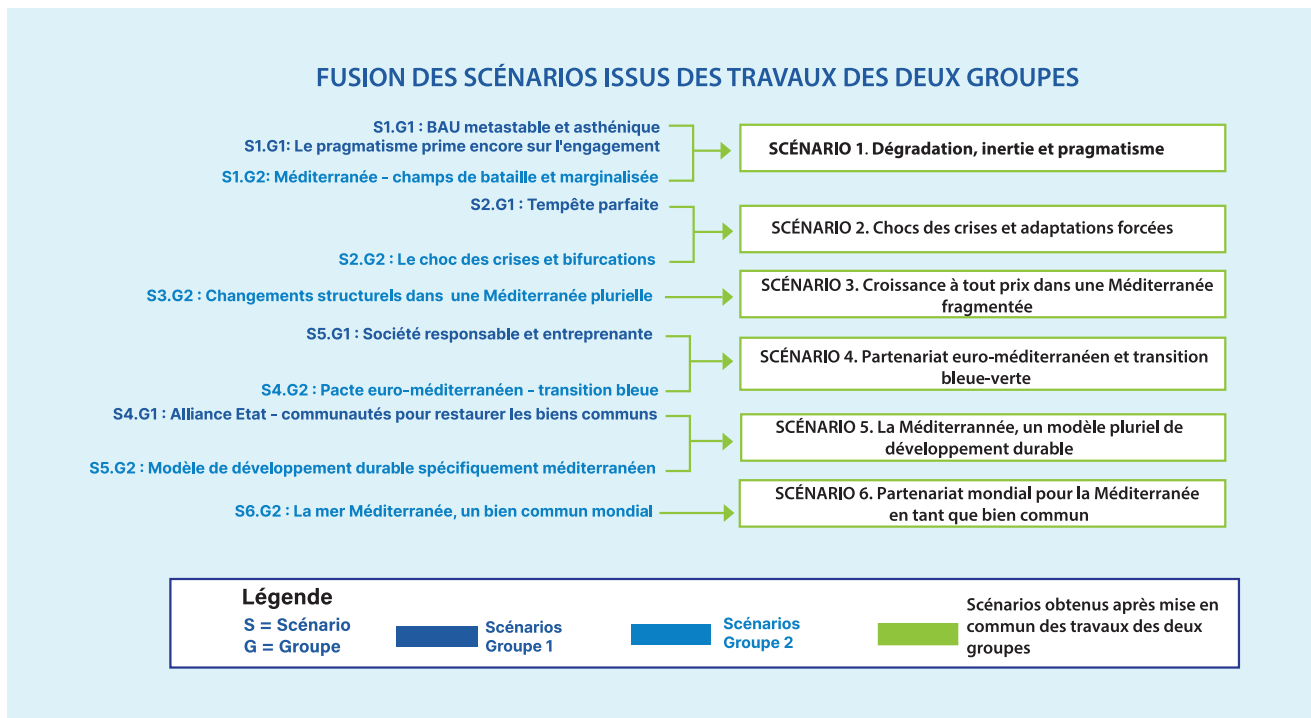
FUSION DES SCÉNARIOS ISSUS DES TRAVAUX DES DEUX GROUPES

S1.G1 : BAU metastable et asthénique
S1.G1: Le pragmatisme prime encore sur l'engagement
S1.G2: Méditerranée - champs de bataille et marginalisée

SCÉNARIO 1. Dégradation, inertie et pragmatisme

S2.G1 : Tempête parfaite
S2.G2 : Le choc des crises et bifurcations

SCÉNARIO 2. Chocs des crises et adaptations forcées

S3.G2 : Changements structurels dans une Méditerranée plurielle

SCÉNARIO 3. Croissance à tout prix dans une Méditerranée fragmentée

S5.G1 : Société responsable et entreprenante
S4.G2 : Pacte euro-méditerranéen - transition bleue

SCÉNARIO 4. Partenariat euro-méditerranéen et transition bleue-verte

S4.G1 : Alliance Etat - communautés pour restaurer les biens communs
S5.G2 : Modèle de développement durable spécifiquement méditerranéen

SCÉNARIO 5. La Méditerrannée, un modèle pluriel de développement durable

S6.G2 : La mer Méditerranée, un bien commun mondial

SCÉNARIO 6. Partenariat mondial pour la Méditerranée en tant que bien commun

Légende
S = Scénario
G = Groupe
Scénarios Groupe 1
Scénarios Groupe 2
Scénarios obtenus après mise en commun des travaux des deux groupes